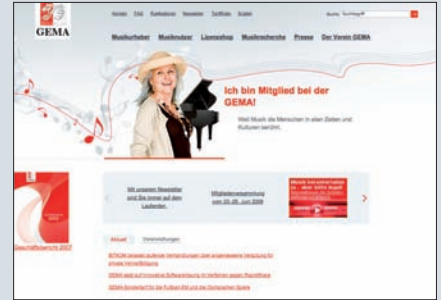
GEMA

Kontakt FAQ Konfektion Newsletter Tarifhilfe Kosten

Suche Suchbegriff

Musikurheber Musiknutzer Lizenzshop Musikrecherche Presse Der Verein GEMA

Ich bin Mitglied bei der GEMA!

Weil Musik die Menschen in allen Zeiten und Kulturen berührt.

Geschäftsbericht 2007

Mit unserem Newsletter sind Sie immer auf dem Laufenden.

Mitgliederversammlung vom 23.-25. Juni 2008

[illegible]

Aktuell Veranstaltungen

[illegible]

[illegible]

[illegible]